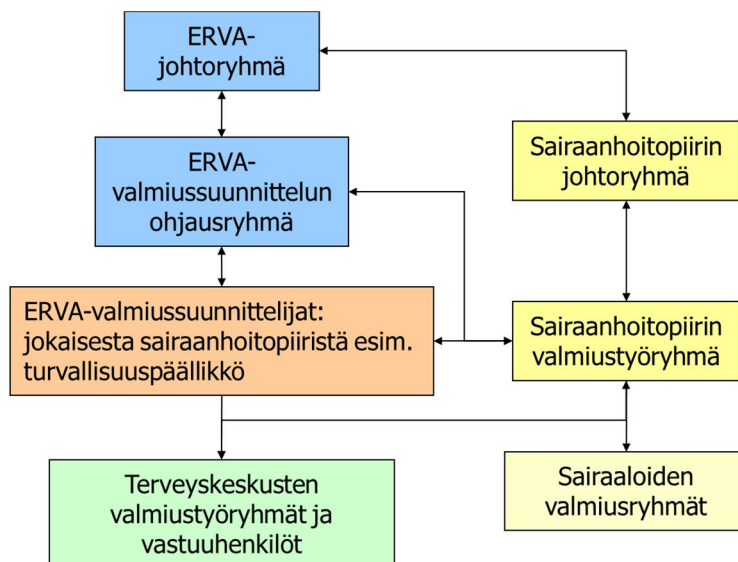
ERVA-johtoryhmä

ERVA-valmiussuunnittelun ohjausryhmä

ERVA-valmiussuunnittelijat: jokaisesta sairaanhoitopiiristä esim. turvallisuuspäällikkö

Terveyskeskusten valmiustyöryhmät ja vastuuhenkilöt

Sairaanhoitopiirin johtoryhmä

Sairaanhoitopiirin valmiustyöryhmä

Sairaaloiden valmiusryhmät